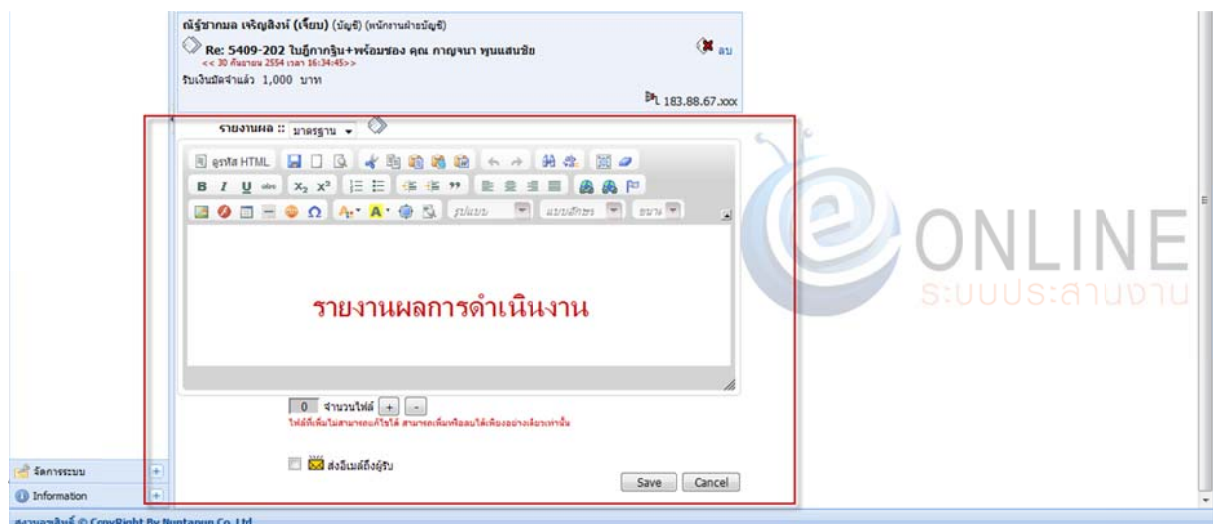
ณัฐชากมล เจริญสิงห์ (เจี๊ยบ) (บัญชี) (พนักงานฝ่ายบัญชี)

Re: 5409-202 ใบฎีกากฐิน+พร้อมซอง คุณ กาญจนา พูนแสนชัย
<< 30 กันยายน 2554 เวลา 16:34:45>>

ลบ

รับเงินมัดจำแล้ว 1,000 บาท

183.88.67.xxx

รายงานผล :: มาตรฐาน

ดูรหัส HTML

รูปแบบ แบบอักษร ขนาด

รายงานผลการดำเนินงาน

0 จำนวนไฟล์ + -

ไฟล์ที่เพิ่มไม่สามารถแก้ไขได้ สามารถเพิ่มหรือลบได้เพียงอย่างเดียวเท่านั้น

ส่งอีเมล์ถึงผู้รับ

Save Cancel

จัดการระบบ +

Information +

ONLINE
ระบบประสานงาน

สงวนลิขสิทธิ์ © CopyRight By Nuntapun Co.,Ltd.